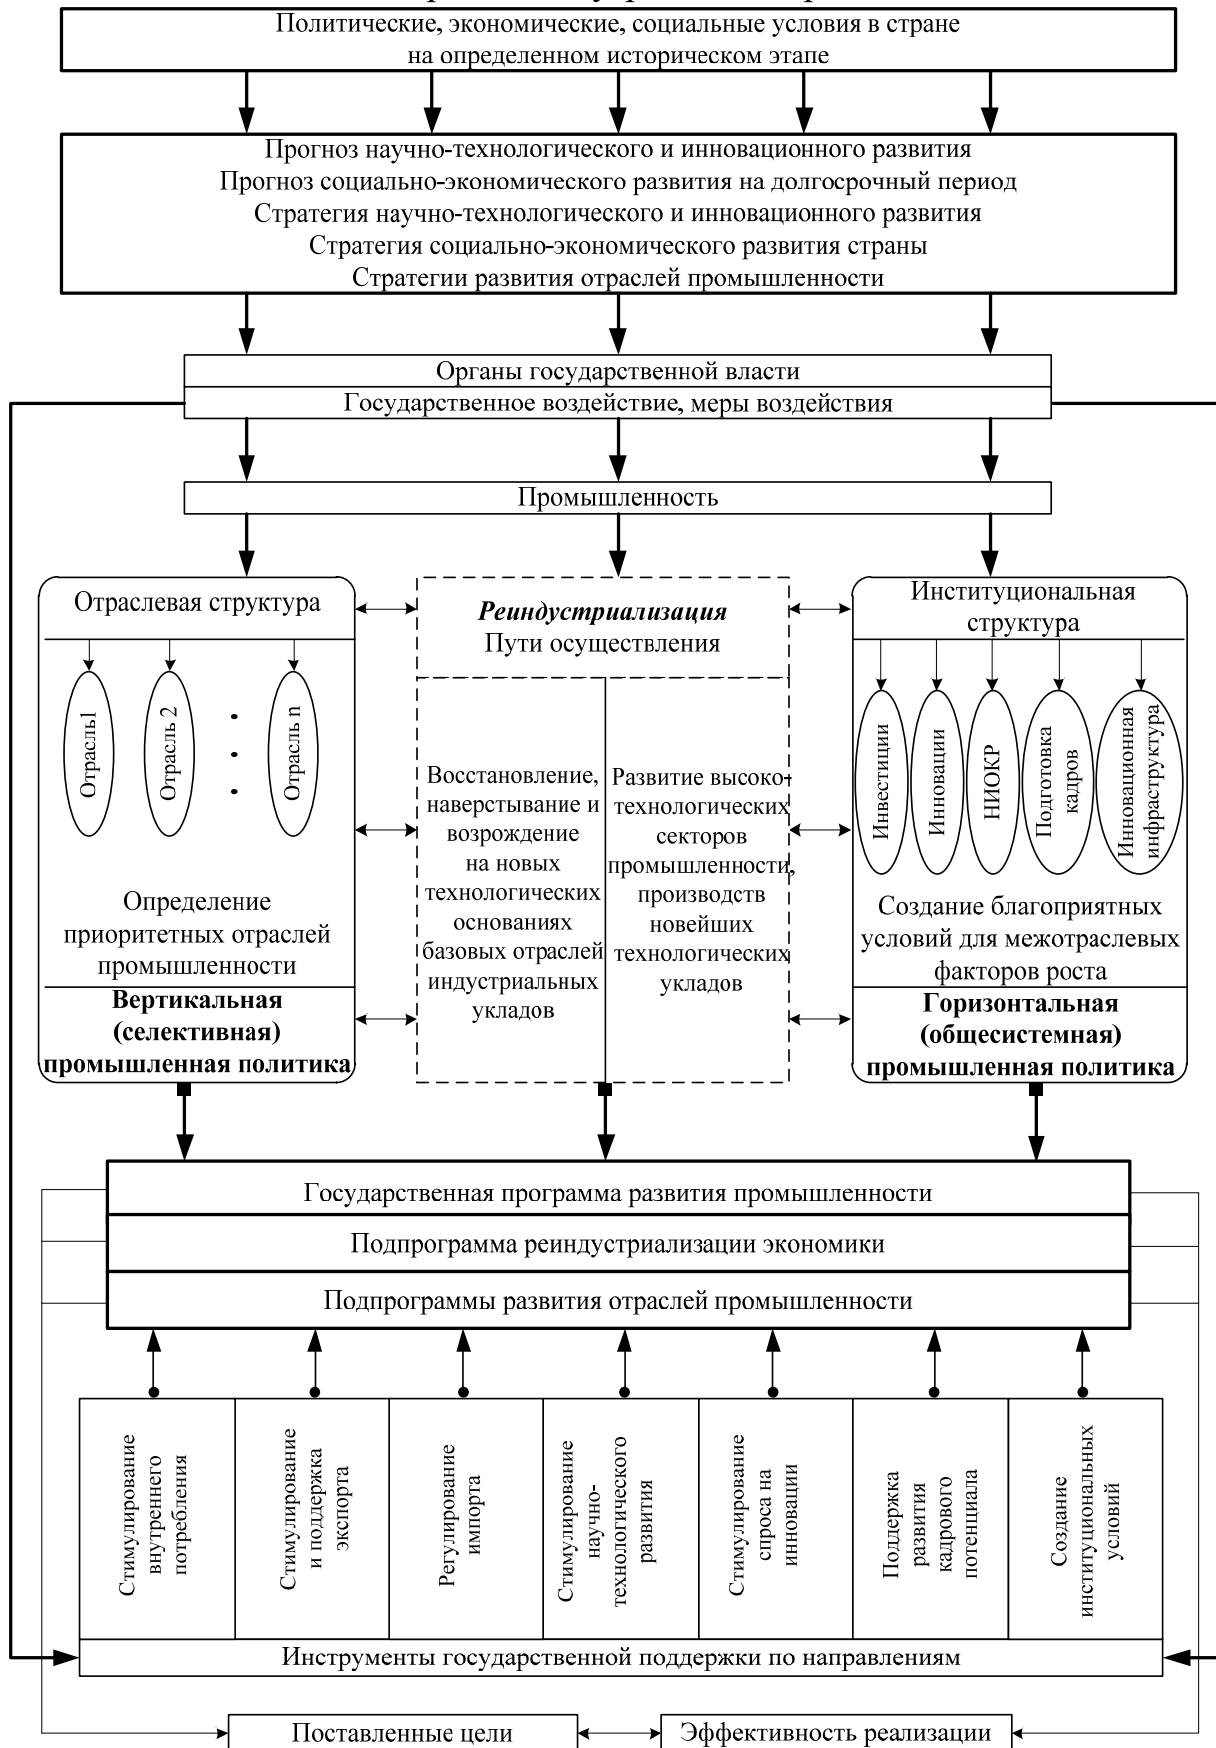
Политические, экономические, социальные условия в стране на определенном историческом этапе

Прогноз научно-технологического и инновационного развития
Прогноз социально-экономического развития на долгосрочный период
Стратегия научно-технологического и инновационного развития
Стратегия социально-экономического развития страны
Стратегии развития отраслей промышленности

Органы государственной власти
Государственное воздействие, меры воздействия

Промышленность

Отраслевая структура

Отрасль1
Отрасль 2
Отрасль n

Определение приоритетных отраслей промышленности

Вертикальная (селективная) промышленная политика

*Реиндустриализация*
Пути осуществления

Восстановление, наверстывание и возрождение на новых технологических основаниях базовых отраслей индустриальных укладов

Развитие высокотехнологических секторов промышленности, производств новейших технологических укладов

Институциональная структура

Инвестиции
Инновации
НИОКР
Подготовка кадров
Инновационная инфраструктура

Создание благоприятных условий для межотраслевых факторов роста

Горизонтальная (общесистемная) промышленная политика

Государственная программа развития промышленности
Подпрограмма реиндустриализации экономики
Подпрограммы развития отраслей промышленности

| Стимулирование внутреннего потребления | Стимулирование и поддержка экспорта | Регулирование импорта | Стимулирование научно-технологического развития | Стимулирование спроса на инновации | Поддержка развития кадрового потенциала | Создание институциональных условий |
|---|---|---|---|---|---|---|

Инструменты государственной поддержки по направлениям

Поставленные цели
Эффективность реализации